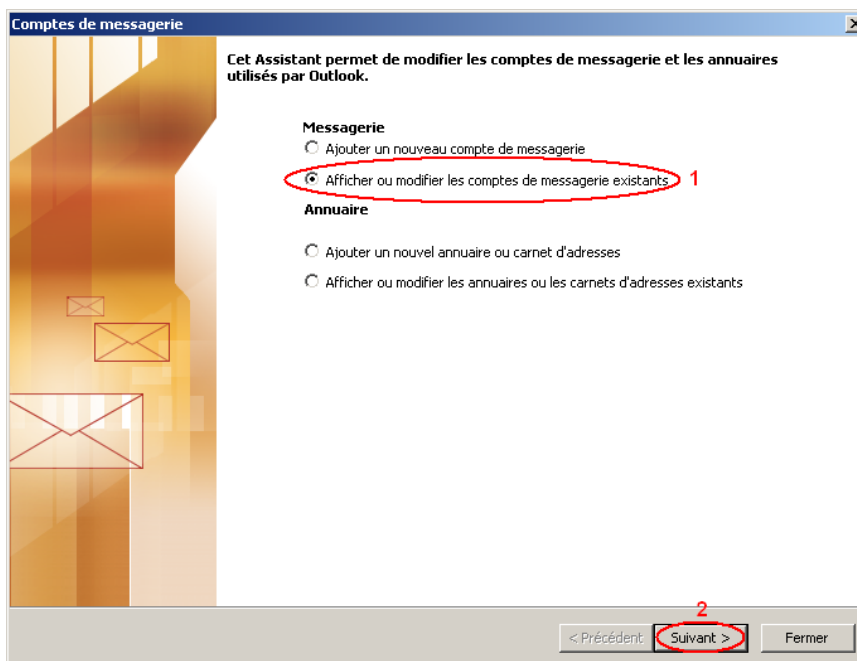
Comptes de messagerie

Cet Assistant permet de modifier les comptes de messagerie et les annuaires utilisés par Outlook.

Messagerie

Ajouter un nouveau compte de messagerie

Afficher ou modifier les comptes de messagerie existants 1

Annuaire

Ajouter un nouvel annuaire ou carnet d'adresses

Afficher ou modifier les annuaires ou les carnets d'adresses existants

2

< Précédent Suivant > Fermer